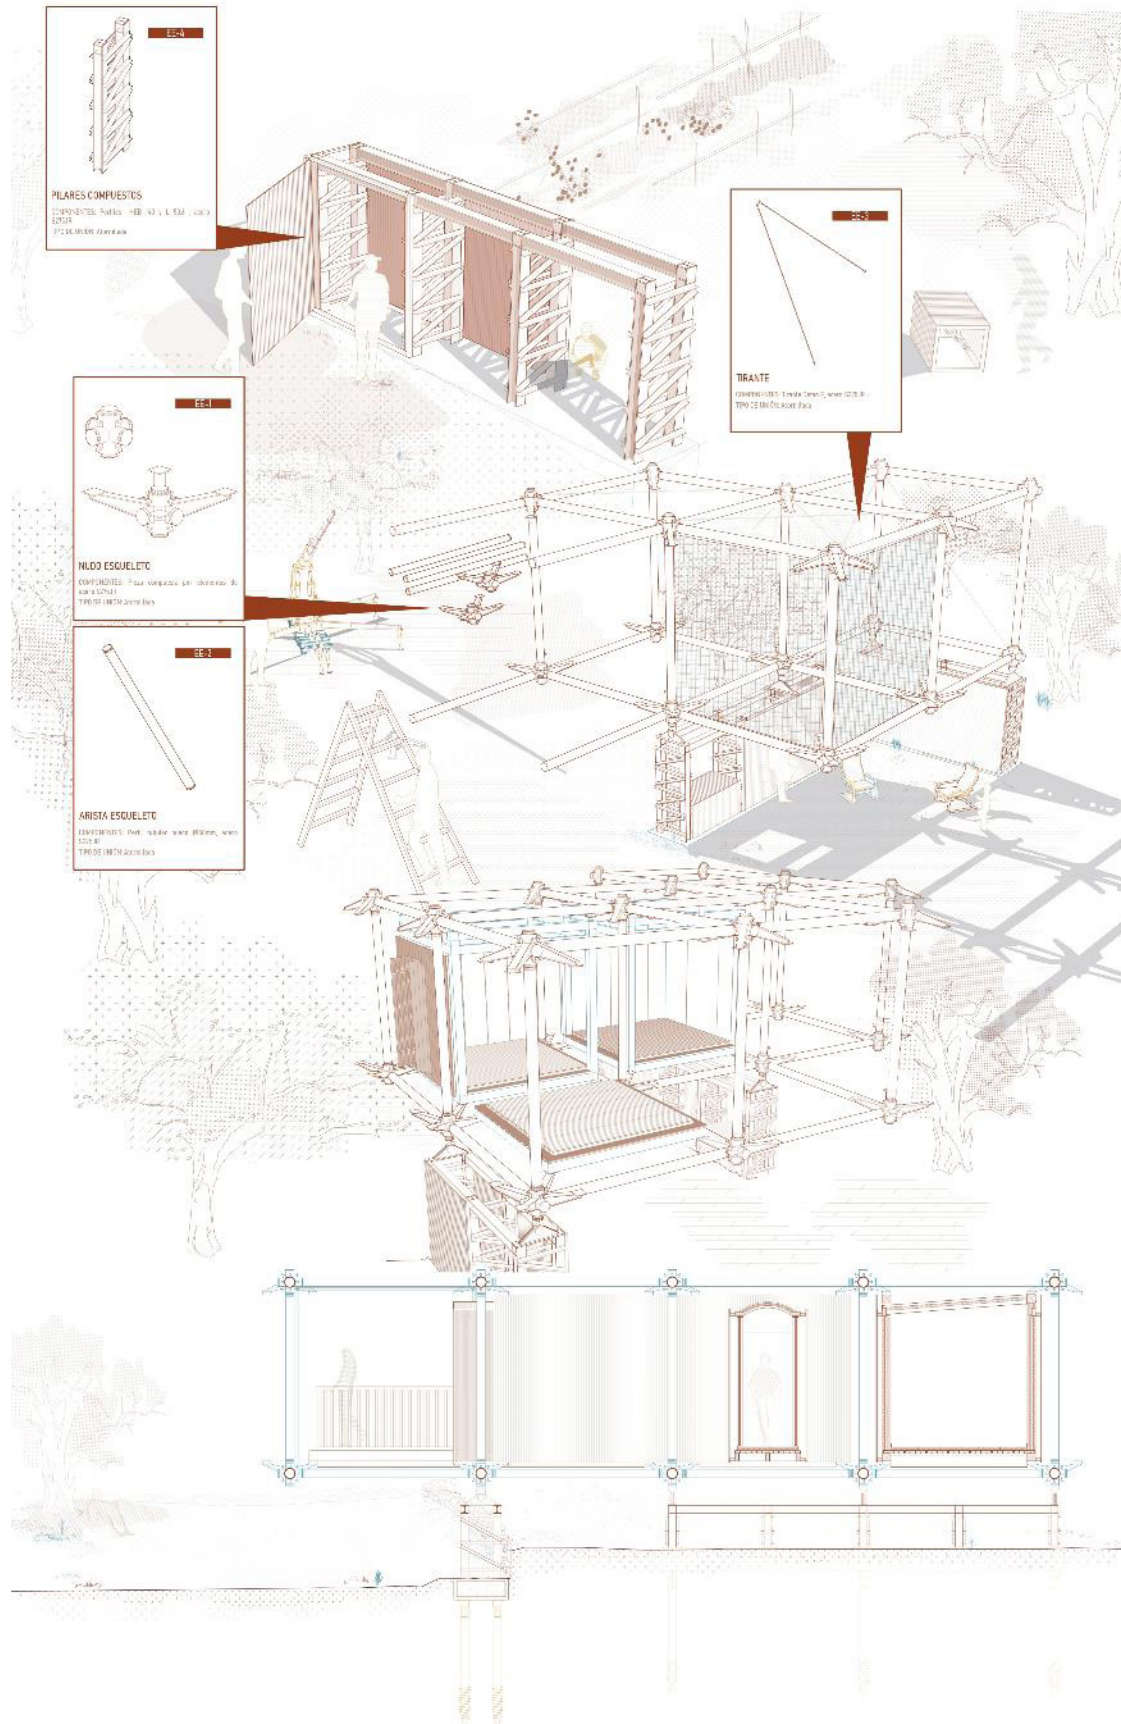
EE-4

PILARES COMPUESTOS

COMPONENTES: Perfiles HEB 140 y L 50.8 acero S275JR

TIPO DE UNIÓN: Atornillada

EE-3

TIRANTE

COMPONENTES: Tirante Cabo Ø, acero S275JR

TIPO DE UNIÓN: Atornillada

EE-1

NUDO ESQUELETO

COMPONENTES: Pieza compuesta por elementos de acero S275JR

TIPO DE UNIÓN: Atornillada

EE-2

ARISTA ESQUELETO

COMPONENTES: Perfil tubular acero Ø80mm, acero S275JR

TIPO DE UNIÓN: Atornillada